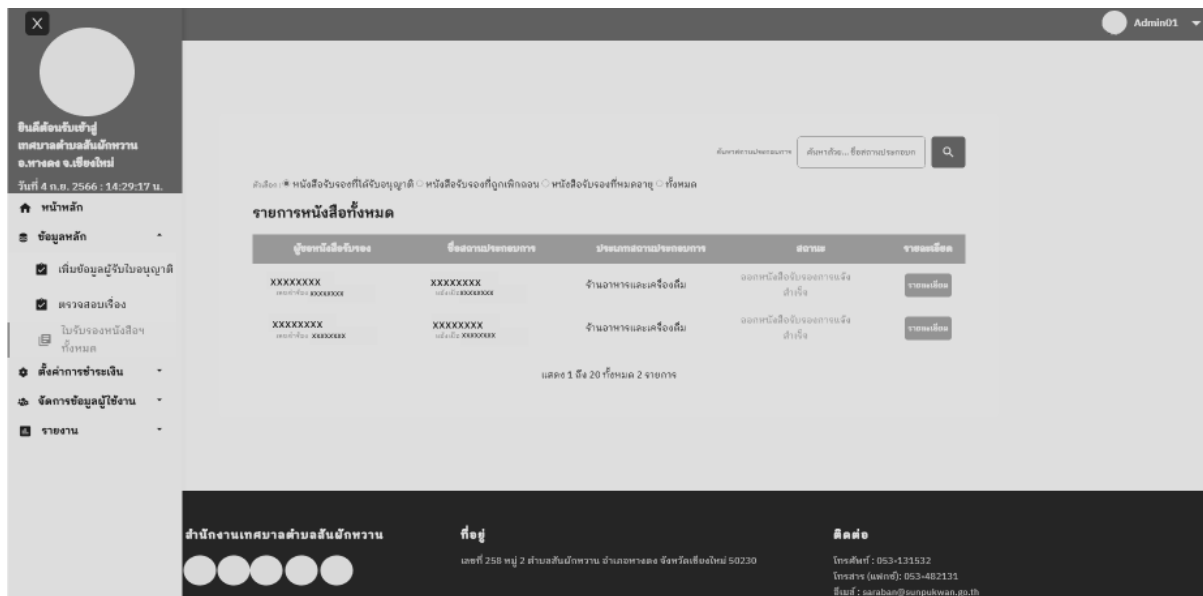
X

Admin01

ยินดีต้อนรับเข้าสู่ เทศบาลตำบลสันผักหวาน อ.หางดง จ.เชียงใหม่

วันที่ 4 ก.ย. 2566 : 14:29:17 น.

หน้าหลัก

ข้อมูลหลัก

เพิ่มข้อมูลผู้รับใบอนุญาติ

ตรวจสอบเรื่อง

ใบรับรองหนังสือฯ ทั้งหมด

ตั้งค่าการชำระเงิน

จัดการข้อมูลผู้ใช้งาน

รายงาน

ค้นหาสถานประกอบการ ค้นหาด้วย... ชื่อสถานประกอบ

ตัวเลือก : หนังสือรับรองที่ได้รับอนุญาติ หนังสือรับรองที่ถูกเพิกถอน หนังสือรับรองที่หมดอายุ ทั้งหมด

รายการหนังสือทั้งหมด

| ผู้ขอหนังสือรับรอง | ชื่อสถานประกอบการ | ประเภทสถานประกอบการ | สถานะ | รายละเอียด |
|---|---|---|---|---|
| XXXXXXXX เลขคำร้อง XXXXXXXX | XXXXXXXX หนังสือ XXXXXXXX | ร้านอาหารและเครื่องดื่ม | ออกหนังสือรับรองการแจ้งสำเร็จ | รายละเอียด |
| XXXXXXXX เลขคำร้อง XXXXXXXX | XXXXXXXX หนังสือ XXXXXXXX | ร้านอาหารและเครื่องดื่ม | ออกหนังสือรับรองการแจ้งสำเร็จ | รายละเอียด |

แสดง 1 ถึง 20 ทั้งหมด 2 รายการ

สำนักงานเทศบาลตำบลสันผักหวาน

ที่อยู่

เลขที่ 258 หมู่ 2 ตำบลสันผักหวาน อำเภอหางดง จังหวัดเชียงใหม่ 50230

ติดต่อ

โทรศัพท์ : 053-131532
โทรสาร (แฟกซ์): 053-482131
อีเมล์ : saraban@sunpukwan.go.th